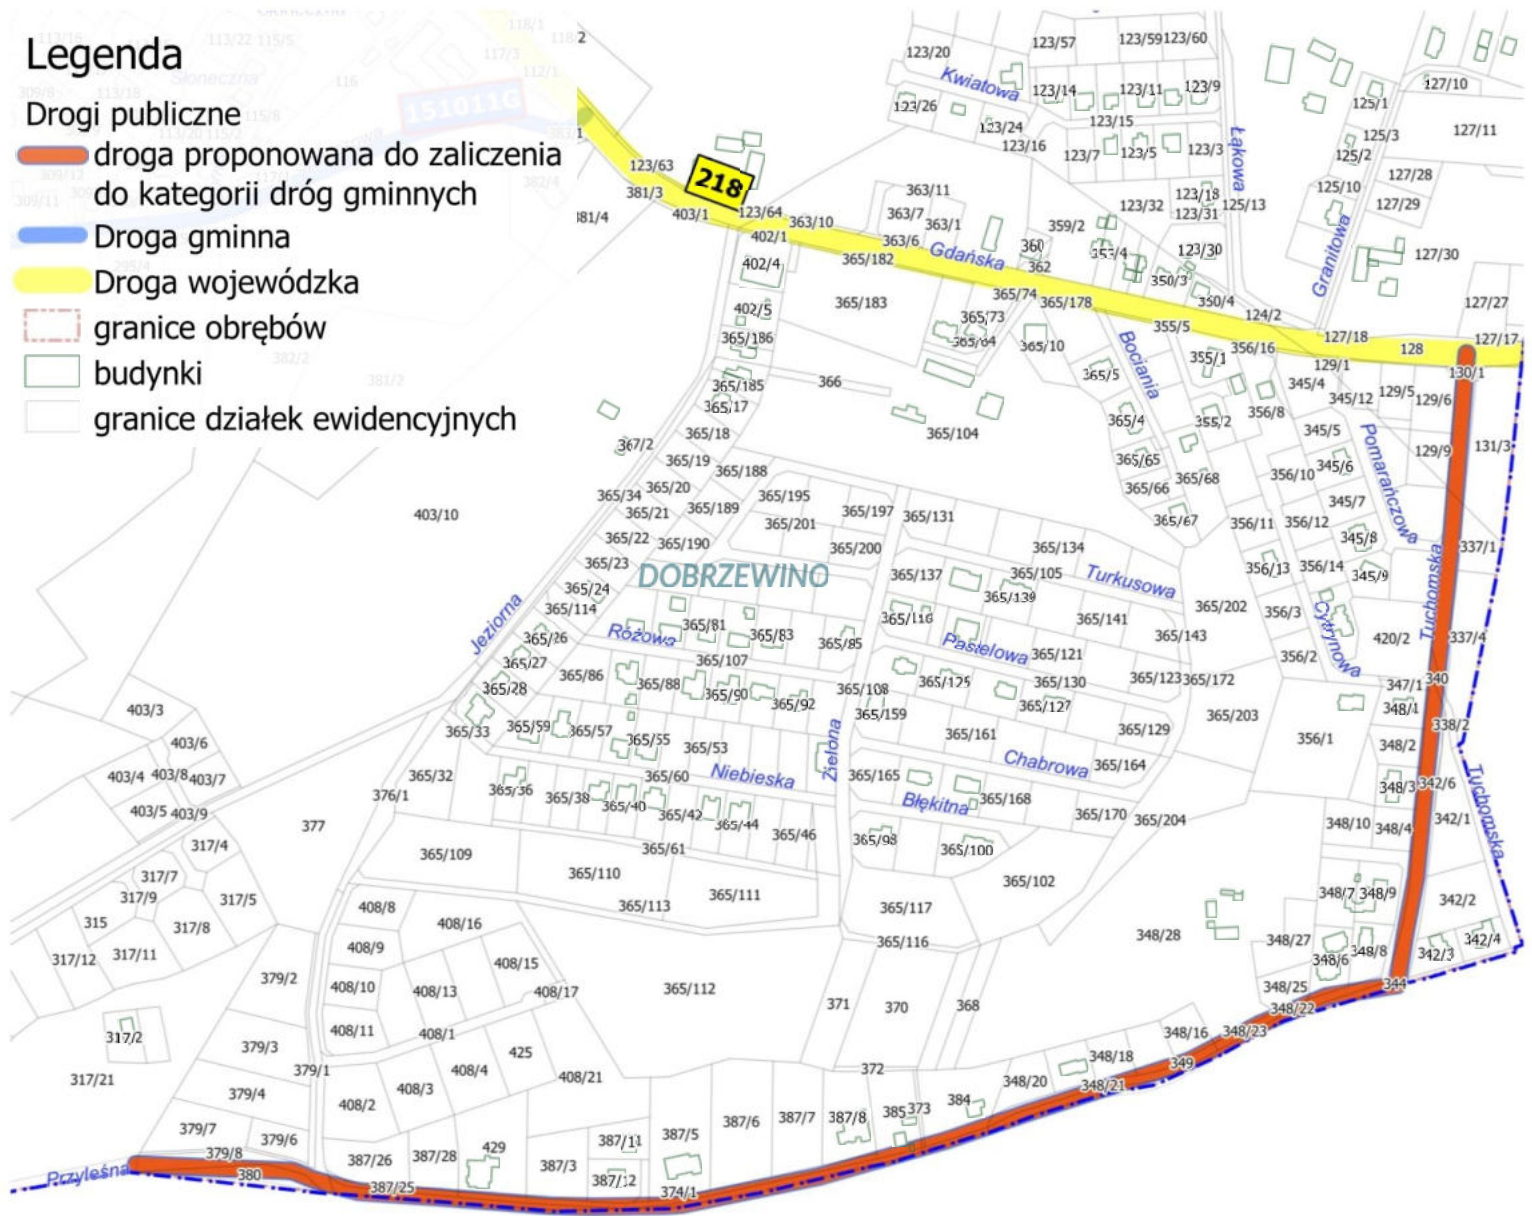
Legenda
Drogi publiczne
droga proponowana do zaliczenia do kategorii dróg gminnych
Droga gminna
Droga wojewódzka
granice obrębów
budynki
granice działek ewidencyjnych

218
DOBRZEWINO
Kwiatowa
Łąkowa
Gdańska
Granitowa
Bociania
Pomarańczowa
Tuchomska
Turkusowa
Cytrynowa
Jeziorna
Różowa
Pastelowa
Chabrowa
Niebieska
Zielona
Błękitna
Tuchomska
Przyleśna

123/20 123/57 123/59 123/60 123/26 123/14 123/11 123/9 127/10 125/1 123/24 123/15 125/3 127/11 123/16 123/7 123/5 123/3 125/2 127/28 123/63 125/10 381/3 363/11 123/18 127/29 403/1 123/64 363/7 123/32 123/31 125/13 381/4 363/10 363/1 359/2 402/1 363/6 123/30 127/30 402/4 365/182 360 362 350/3 365/183 365/74 365/178 350/4 127/27 402/5 365/73 124/2 355/5 127/18 127/17 365/186 365/84 365/10 356/16 128 355/1 129/1 130/1 365/185 366 365/5 345/4 129/5 365/17 345/12 129/6 365/4 355/2 356/8 365/18 365/104 367/2 345/5 365/65 129/9 131/3 365/19 365/188 356/10 345/6 365/66 365/68 365/34 365/20 365/195 345/7 365/21 365/189 365/197 365/131 365/67 356/11 356/12 403/10 365/201 345/8 337/1 365/22 365/190 365/200 365/134 365/23 365/105 356/13 356/14 345/9 365/137 365/139 365/24 365/202 356/3 365/114 365/116 365/141 420/2 337/4 365/81 365/83 365/143 365/26 365/85 365/121 356/2 365/27 365/107 365/123 365/172 347/1 340 365/86 365/125 365/130 365/28 365/88 365/108 348/1 365/90 365/92 365/127 365/203 403/3 365/159 338/2 365/59 365/57 365/129 365/33 365/55 365/161 356/1 348/2 403/6 365/53 365/164 403/4 403/8 403/7 365/32 365/60 365/165 348/3 342/6 376/1 365/36 365/168 403/5 403/9 365/38 365/40 365/42 365/170 365/204 348/10 348/4 342/1 377 365/44 365/46 317/4 365/98 365/100 365/109 365/61 317/7 365/110 365/102 317/9 317/5 365/111 348/7 348/9 342/2 408/8 365/113 365/117 315 317/8 408/16 348/28 348/27 342/4 365/116 348/8 408/9 408/15 348/6 342/3 317/12 317/11 379/2 408/10 408/13 408/17 365/112 344 348/25 371 370 368 348/22 317/2 408/11 408/1 348/16 348/23 379/3 425 348/18 379/1 408/4 372 349 317/21 408/3 408/21 348/20 379/4 408/2 348/21 373 384 379/7 387/5 387/6 387/7 387/8 385 379/6 387/11 379/8 429 380 387/26 387/28 387/3 387/25 387/12 374/1